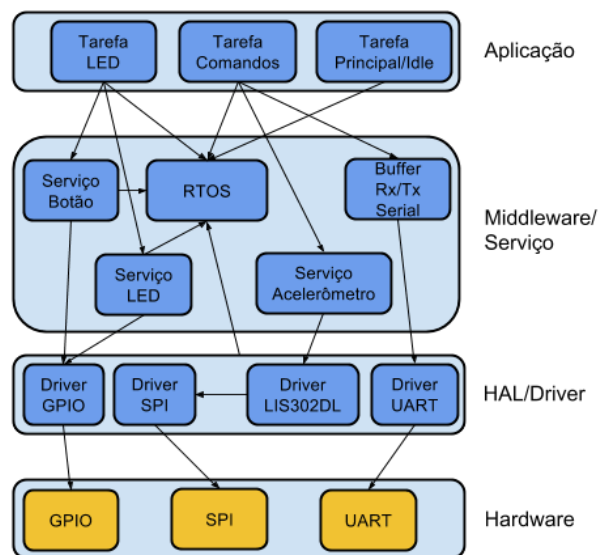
Tarefa LED

Tarefa Comandos

Tarefa Principal/Idle

Aplicação

Serviço Botão

RTOS

Buffer Rx/Tx Serial

Serviço LED

Serviço Acelerômetro

Middleware/ Serviço

Driver GPIO

Driver SPI

Driver LIS302DL

Driver UART

HAL/Driver

GPIO

SPI

UART

Hardware